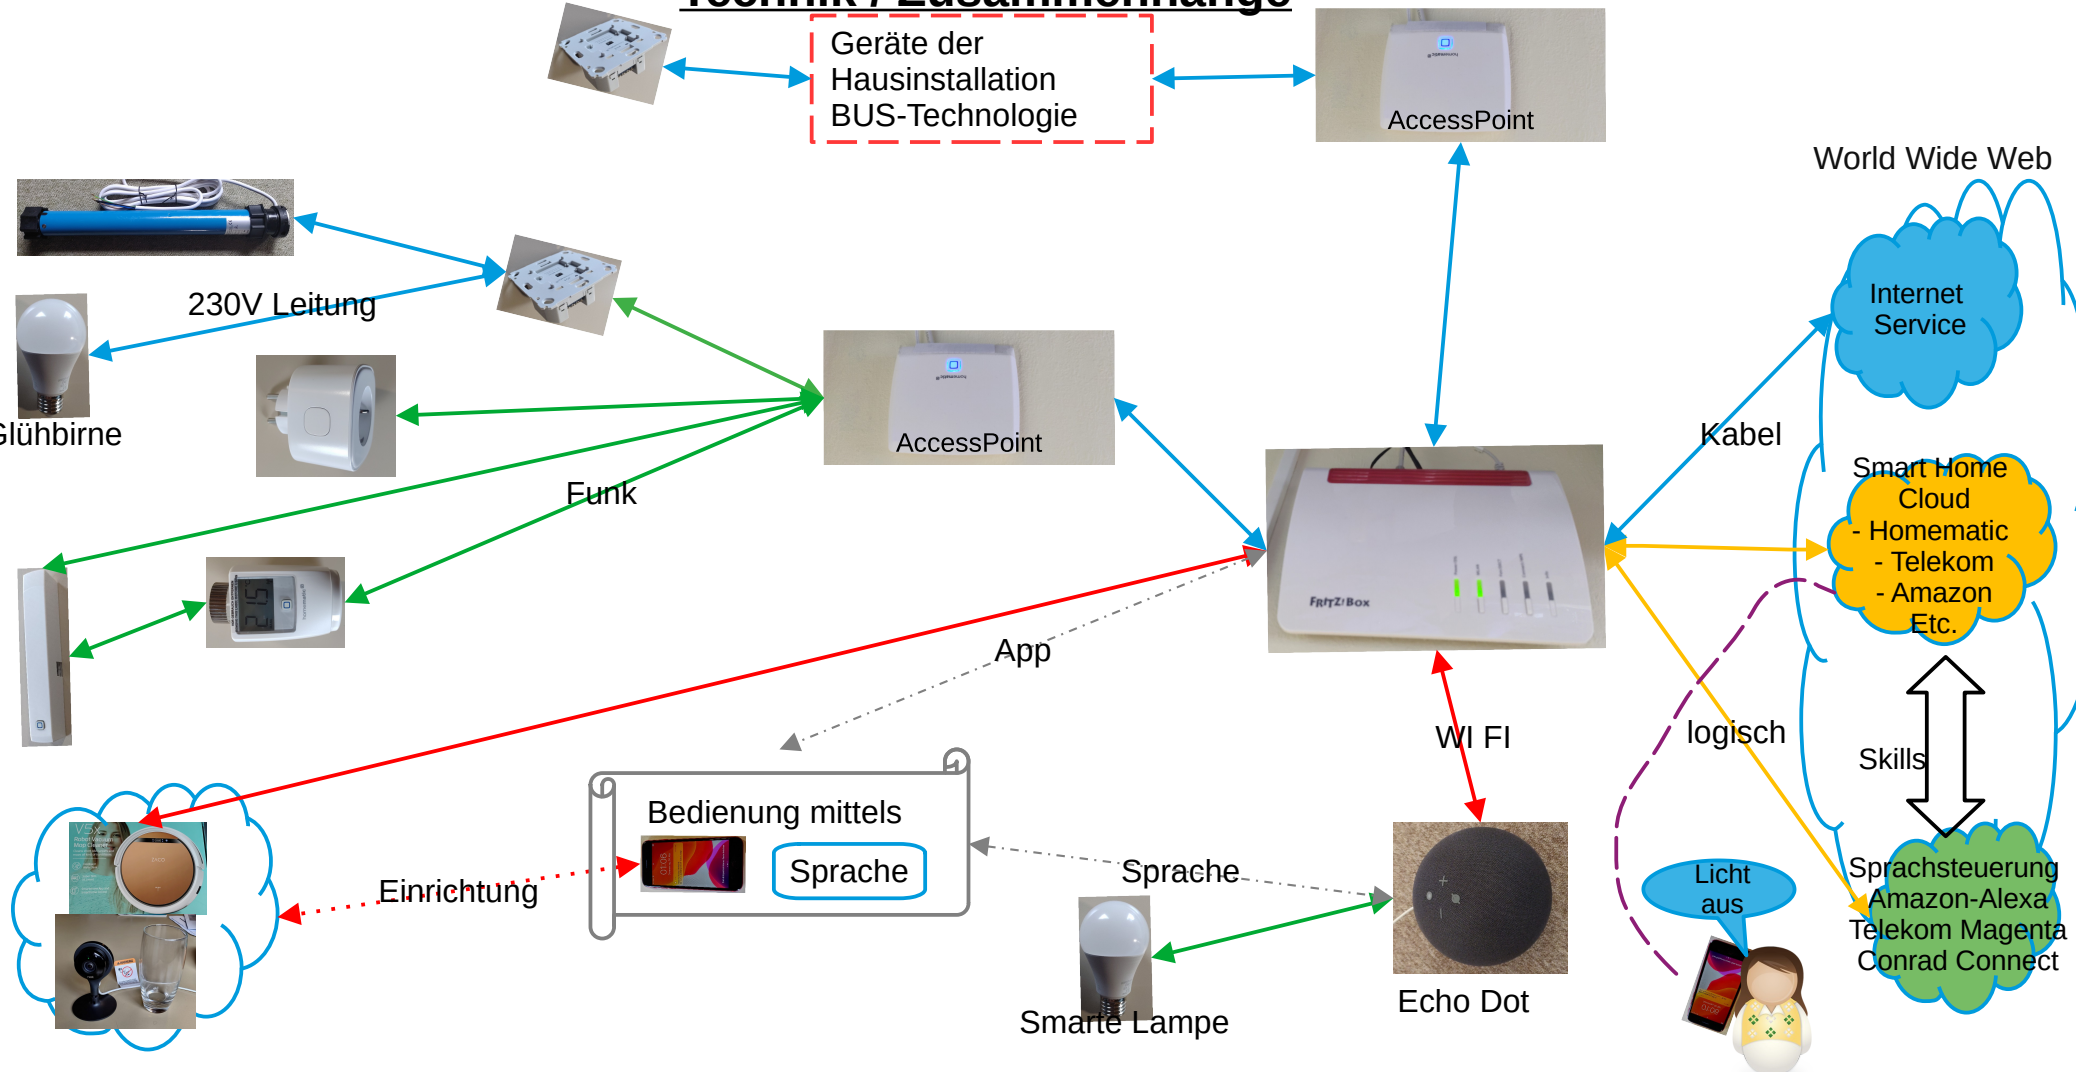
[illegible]

Geräte der Hausinstallation BUS-Technologie

AccessPoint

World Wide Web

230V Leitung

Glühbirne

AccessPoint

Internet Service

Kabel

Smart Home Cloud
- Homematic
- Telekom
- Amazon
Etc.

Funk

App

WI FI

logisch

Skills

Bedienung mittels

Sprache

Einrichtung

Sprache

Licht aus

Sprachsteuerung
Amazon-Alexa
Telekom Magenta
Conrad Connect

Echo Dot

Smarte Lampe